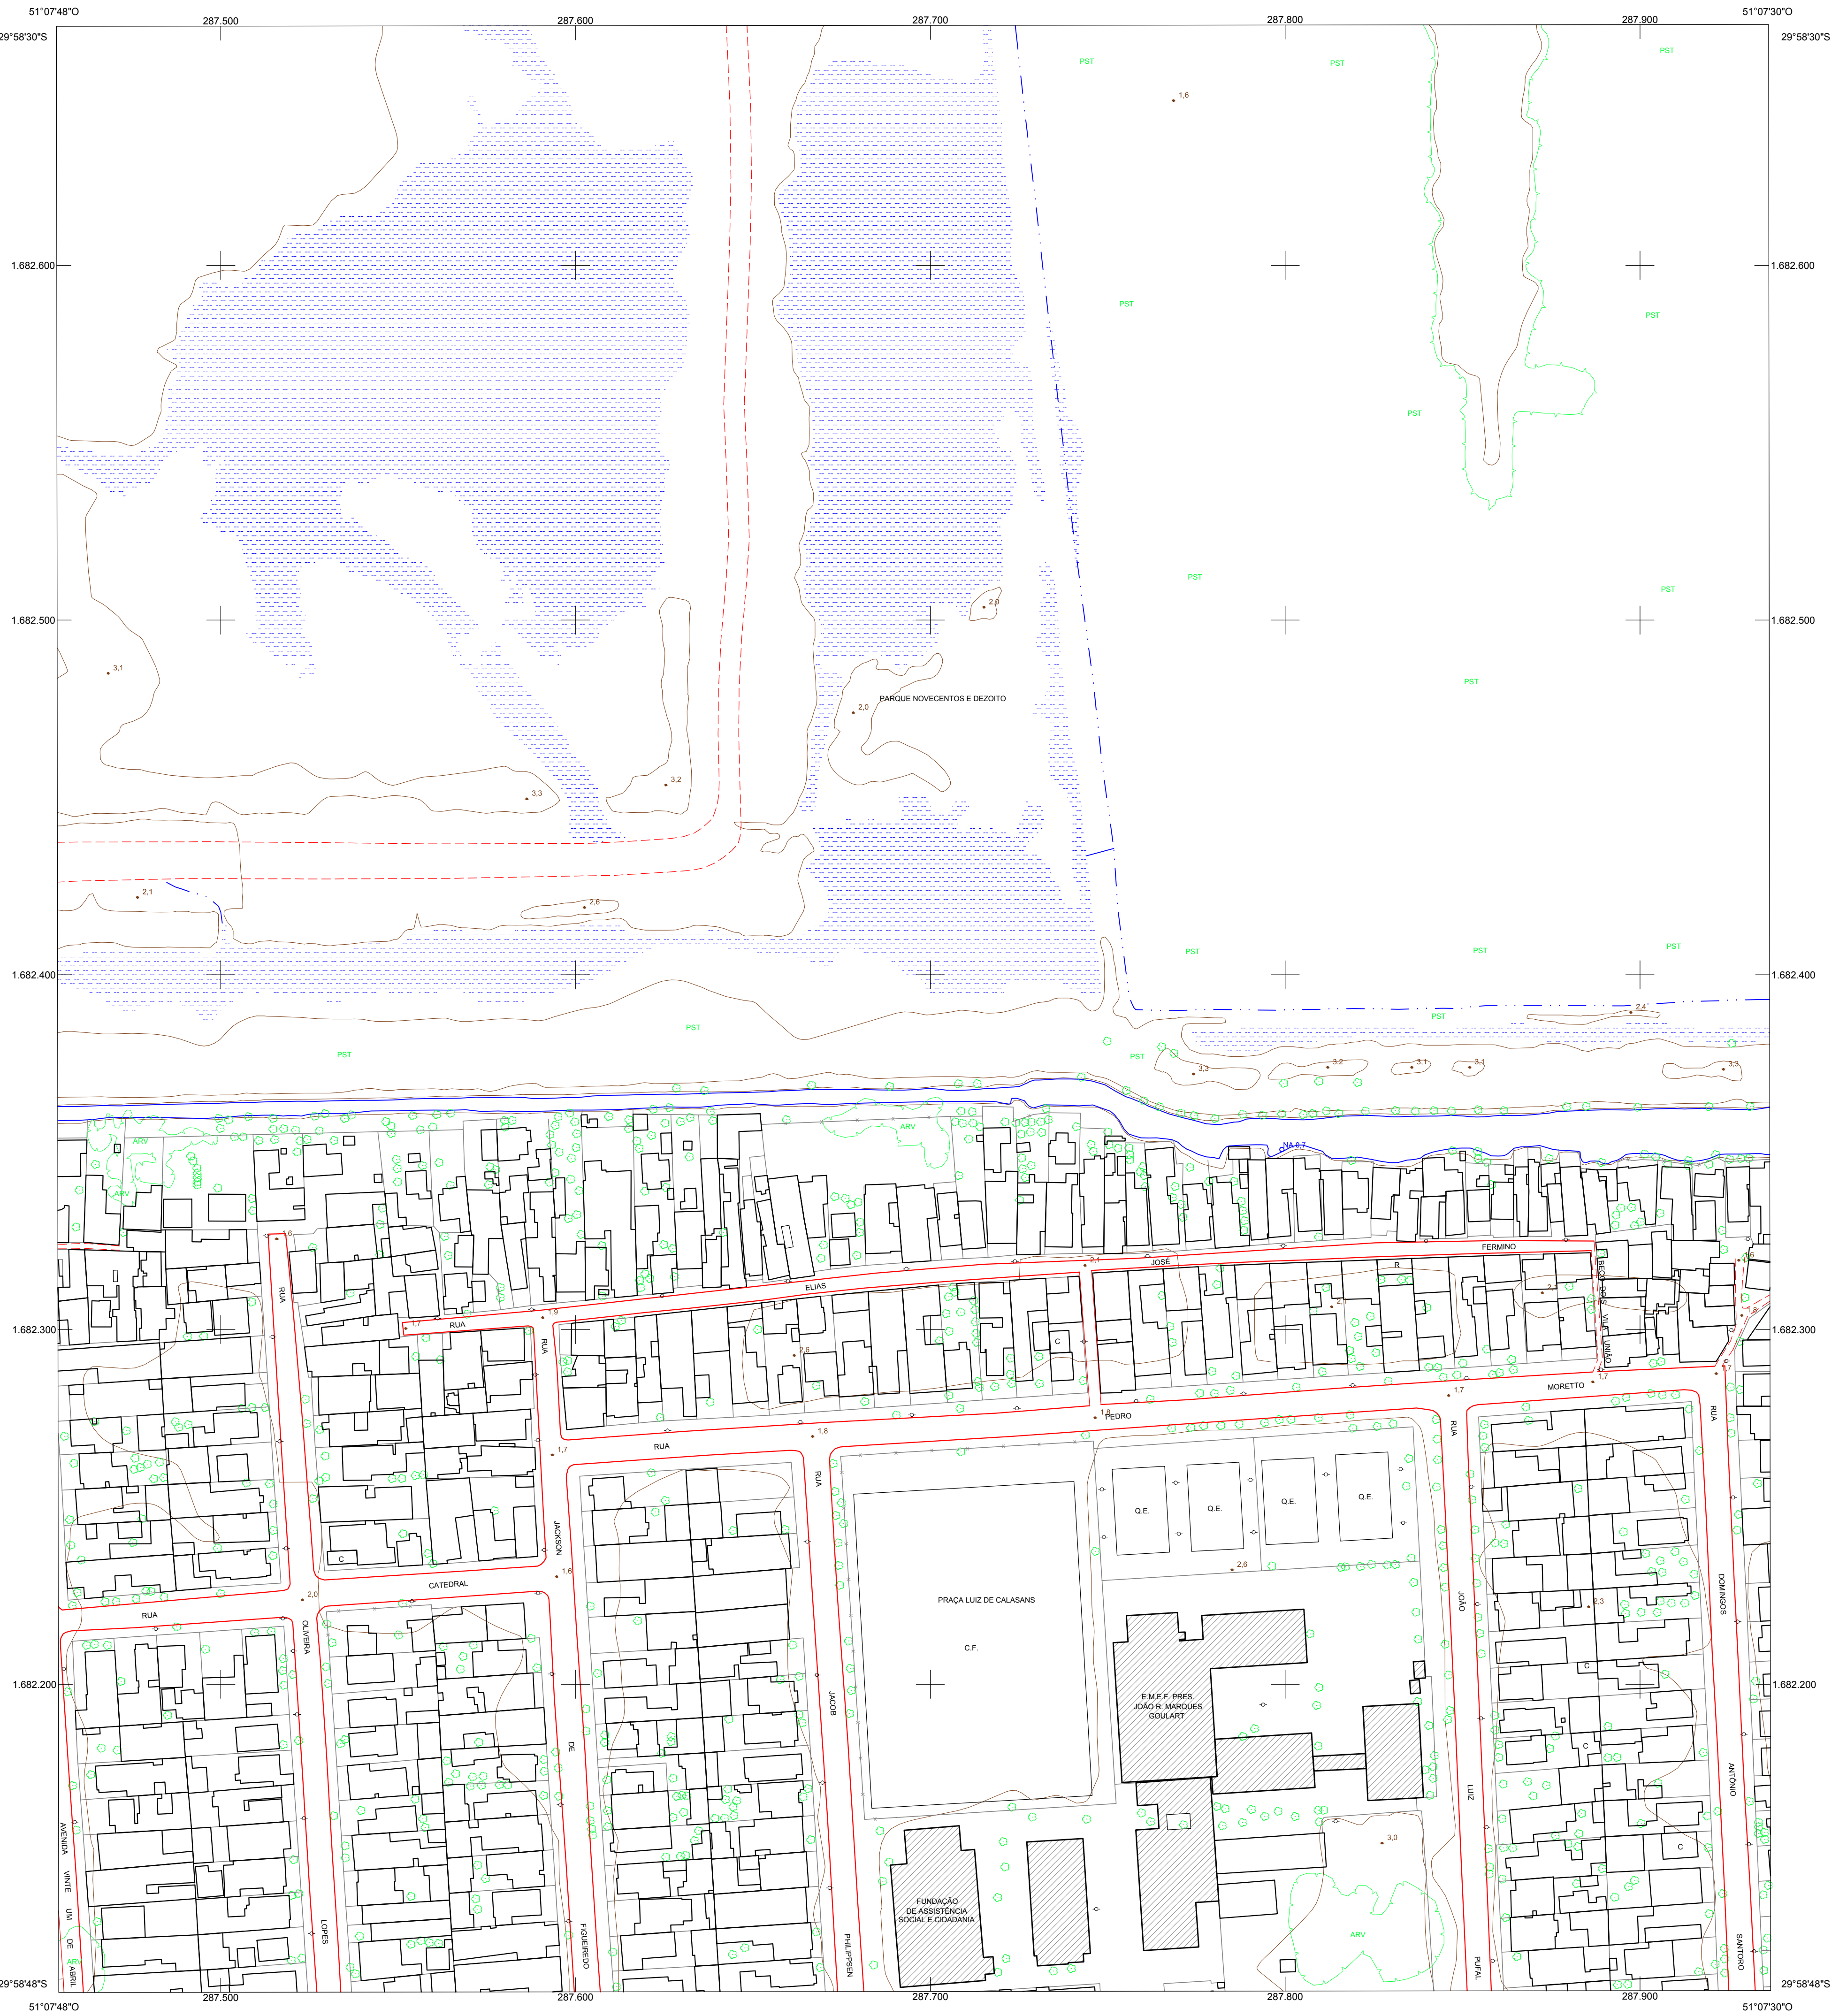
51°07'48"O
287.500
287.600
287.700
287.800
287.900
51°07'30"O
29°58'30"S
29°58'30"S
1.682.600
1.682.600
1.682.500
1.682.500
1.682.400
1.682.400
1.682.300
1.682.300
1.682.200
1.682.200
29°58'48"S
29°58'48"S
51°07'48"O
287.500
287.600
287.700
287.800
287.900
51°07'30"O

PST
PST
PST
1,6
PST
PST
PST
PST
PST
PST
2,0
3,1
PARQUE NOVECENTOS E DEZOITO
2,0
3,2
3,3
2,1
2,6
PST
PST
PST
PST
2,4
PST
PST
PST
3,3
3,2
3,1
3,1
3,3
ARV
ARV
ARV
NA 0,7
1,6
RUA
2,1
JOSÉ
FERMINO
R.
ELIAS
1,9
1,7
RUA
RUA
2,6
2,
C
BECO DOS
VILA
UNIÃO
1,7
MORETTO
1,7
1,8
PEDRO
1,8
1,7
RUA
RUA
RUA
RUA
Q.E.
Q.E.
Q.E.
Q.E.
JACKSON
1,6
2,6
CATEDRAL
2,0
C
RUA
OLIVEIRA
PRAÇA LUIZ DE CALASANS
C.F.
JOÃO
DOMINGOS
2,3
E.M.E.F. PRES.
JOÃO R. MARQUES
GOULART
JACOB
DE
C
C
LUIZ
ANTÔNIO
3,0
C
AVENIDA
VINTE
UM
DE
ABRIL
LOPES
FIGUEIREDO
PHILIPPSEN
FUNDAÇÃO
DE ASSISTÊNCIA
SOCIAL E CIDADANIA
ARV
PUFAL
SANTORO